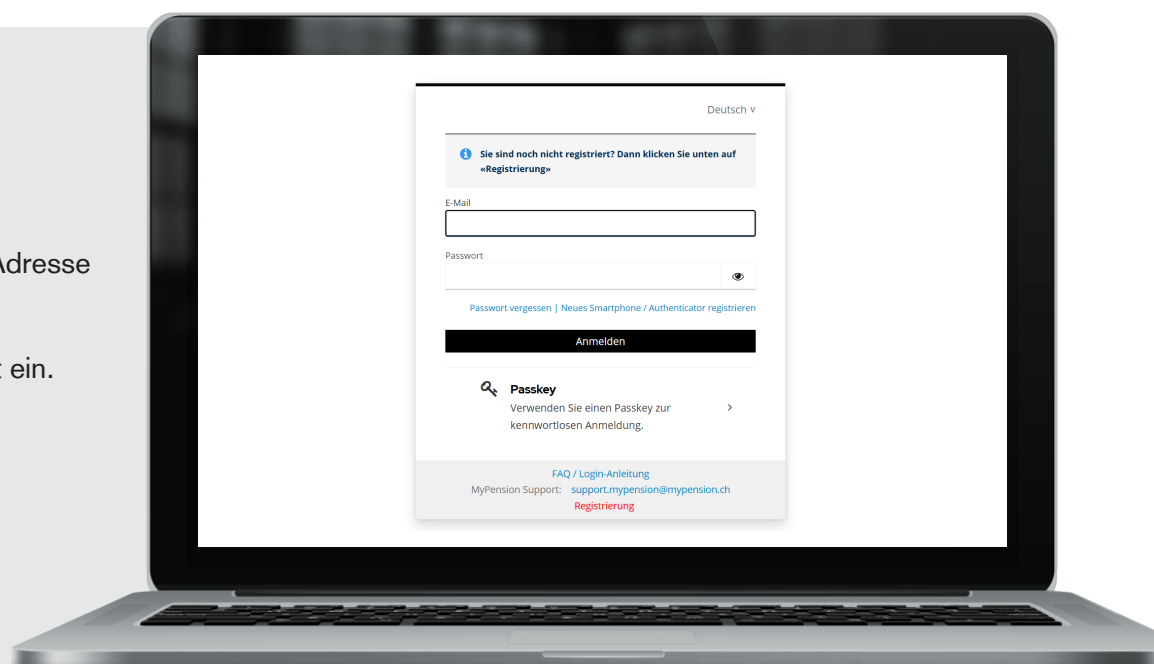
Adresse

t ein.

Deutsch ∨

Sie sind noch nicht registriert? Dann klicken Sie unten auf «Registrierung»

E-Mail

Passwort

Passwort vergessen | Neues Smartphone / Authenticator registrieren

Anmelden

Passkey

Verwenden Sie einen Passkey zur kennwortlosen Anmeldung.

FAQ / Login-Anleitung

MyPension Support: support.mypension@mypension.ch

Registrierung